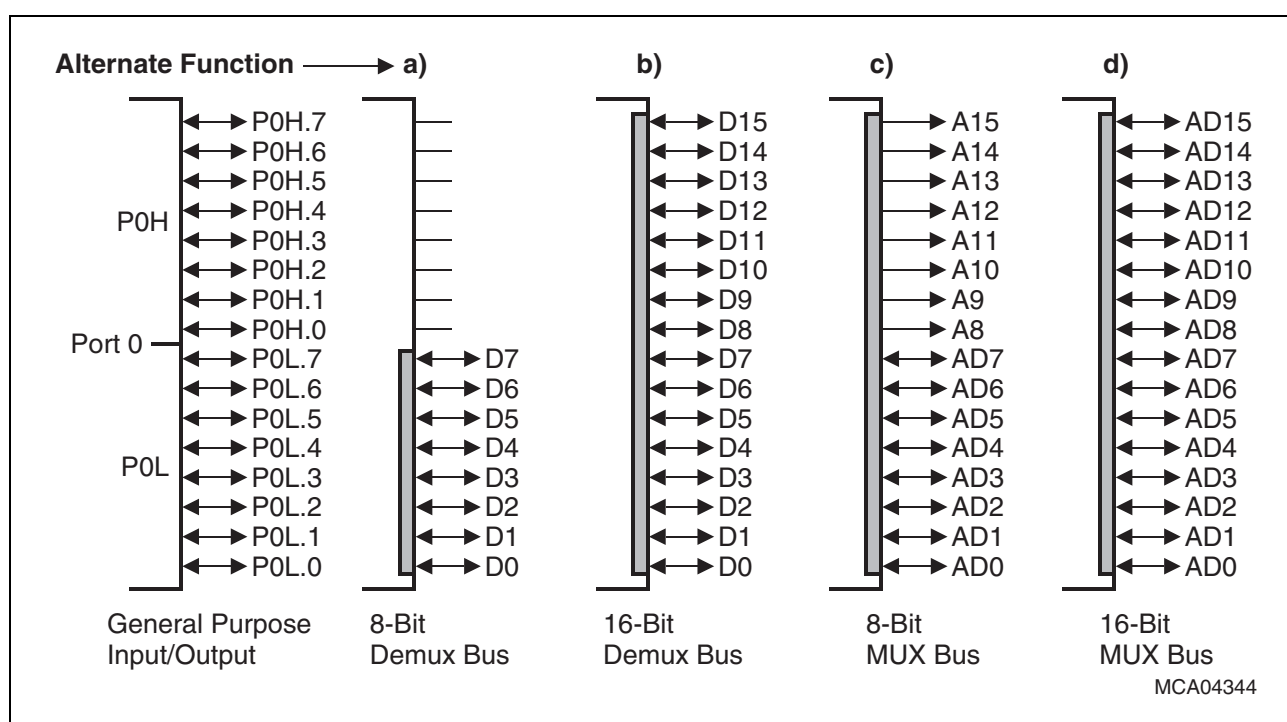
Alternate Function a) b) c) d)

P0H
P0H.7
P0H.6
P0H.5
P0H.4
P0H.3
P0H.2
P0H.1
P0H.0
Port 0
P0L
P0L.7
P0L.6
P0L.5
P0L.4
P0L.3
P0L.2
P0L.1
P0L.0

General Purpose Input/Output

D7
D6
D5
D4
D3
D2
D1
D0

8-Bit Demux Bus

D15
D14
D13
D12
D11
D10
D9
D8
D7
D6
D5
D4
D3
D2
D1
D0

16-Bit Demux Bus

A15
A14
A13
A12
A11
A10
A9
A8
AD7
AD6
AD5
AD4
AD3
AD2
AD1
AD0

8-Bit MUX Bus

AD15
AD14
AD13
AD12
AD11
AD10
AD9
AD8
AD7
AD6
AD5
AD4
AD3
AD2
AD1
AD0

16-Bit MUX Bus

MCA04344